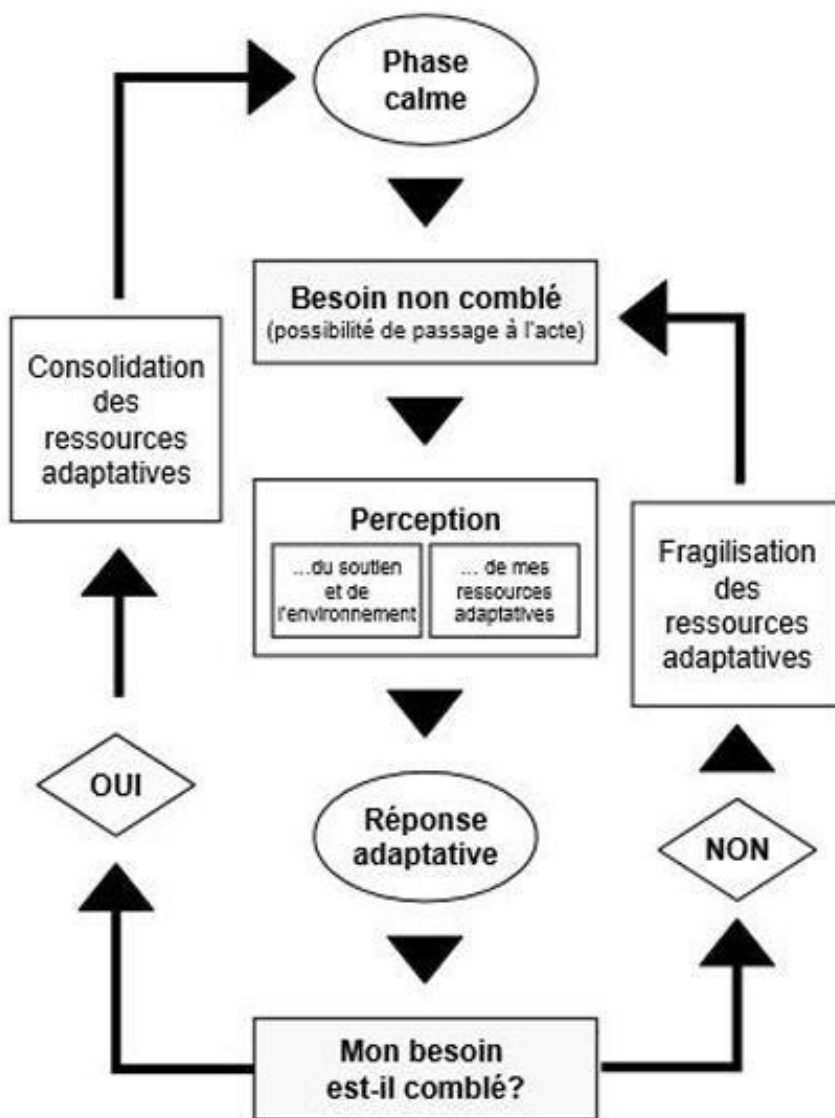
Phase calme

Besoin non comblé
(possibilité de passage à l'acte)

Consolidation des ressources adaptatives

Perception

...du soutien et de l'environnement

... de mes ressources adaptatives

Fragilisation des ressources adaptatives

OUI

Réponse adaptative

NON

Mon besoin est-il comblé?